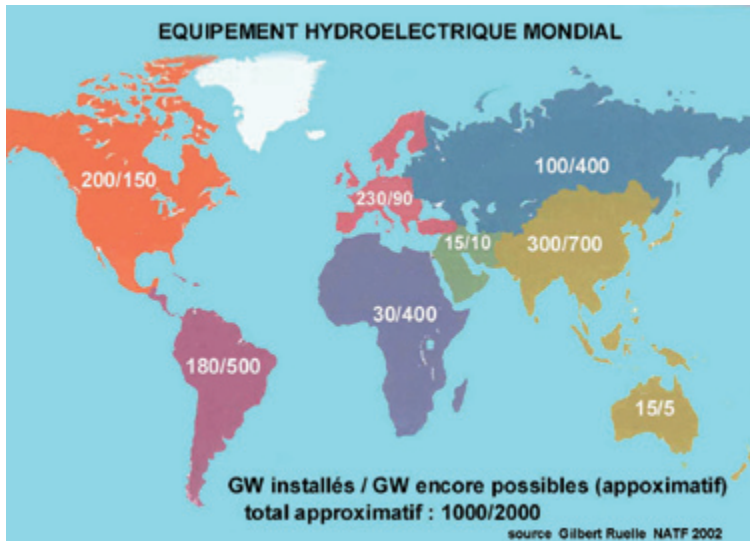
EQUIPEMENT HYDROELECTRIQUE MONDIAL

200/150

230/90

100/400

15/10

300/700

30/400

180/500

15/5

GW installés / GW encore possibles (appoximatif)
total approximatif : 1000/2000

source Gilbert Ruelle NATF 2002